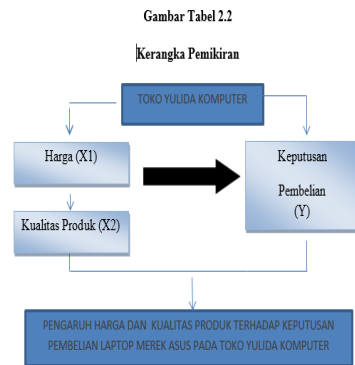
Gambar Tabel 2.2

Kerangka Pemikiran

TOKO YULIDA KOMPUTER

Harga (X1)

Kualitas Produk (X2)

Keputusan Pembelian (Y)

PENGARUH HARGA DAN KUALITAS PRODUK TERHADAP KEPUTUSAN PEMBELIAN LAPTOP MEREK ASUS PADA TOKO YULIDA KOMPUTER